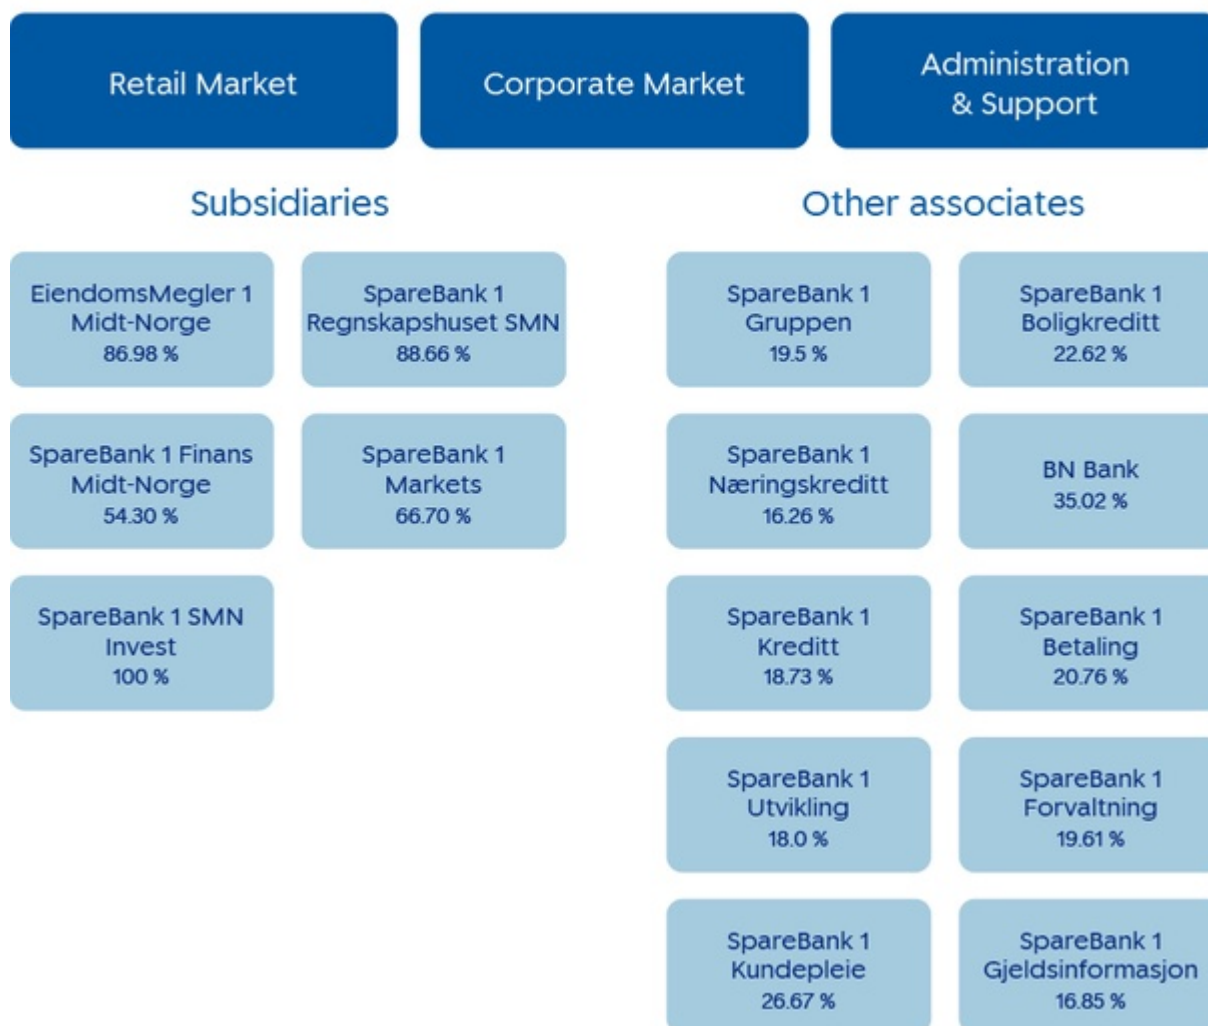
Retail Market

Corporate Market

Administration & Support

Subsidiaries

EiendomsMegler 1 Midt-Norge 86.98 %

SpareBank 1 Regnskapshuset SMN 88.66 %

SpareBank 1 Finans Midt-Norge 54.30 %

SpareBank 1 Markets 66.70 %

SpareBank 1 SMN Invest 100 %

Other associates

SpareBank 1 Gruppen 19.5 %

SpareBank 1 Boligkreditt 22.62 %

SpareBank 1 Næringskreditt 16.26 %

BN Bank 35.02 %

SpareBank 1 Kreditt 18.73 %

SpareBank 1 Betaling 20.76 %

SpareBank 1 Utvikling 18.0 %

SpareBank 1 Forvaltning 19.61 %

SpareBank 1 Kundepleie 26.67 %

SpareBank 1 Gjeldsinformasjon 16.85 %